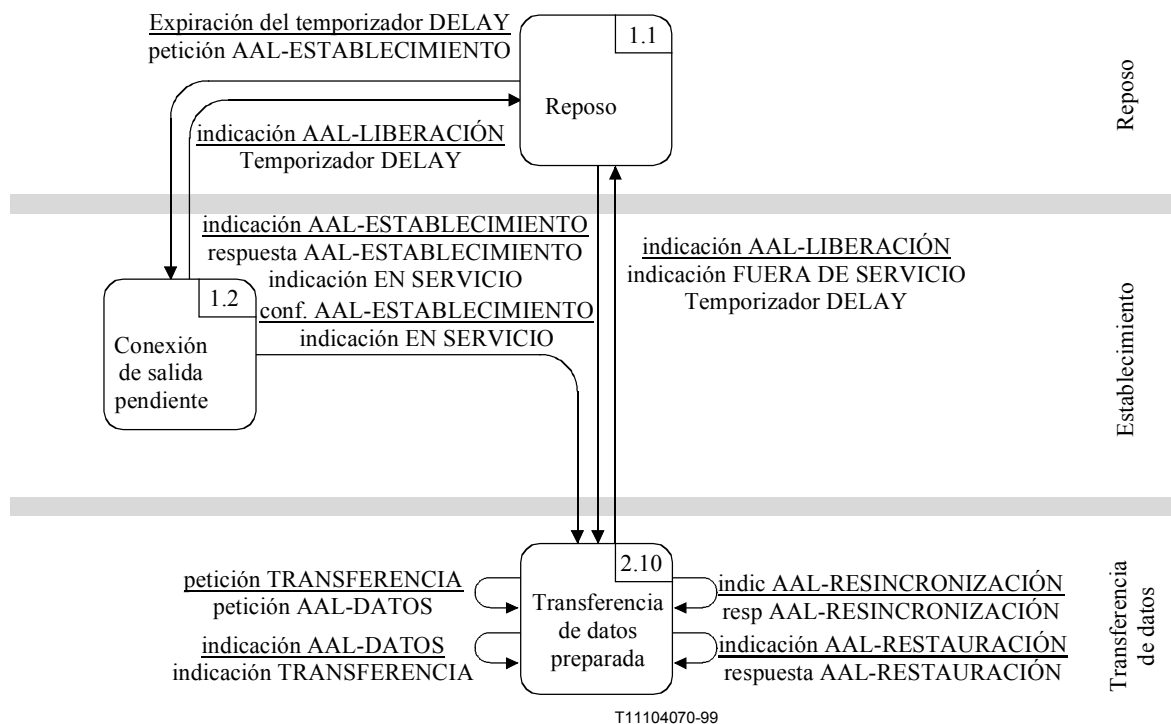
Expiración del temporizador DELAY
petición AAL-ESTABLECIMIENTO

1.1

Reposo

indicación AAL-LIBERACIÓN
Temporizador DELAY

Reposo

indicación AAL-ESTABLECIMIENTO
respuesta AAL-ESTABLECIMIENTO
indicación EN SERVICIO

indicación AAL-LIBERACIÓN
indicación FUERA DE SERVICIO
Temporizador DELAY

1.2

conf. AAL-ESTABLECIMIENTO
indicación EN SERVICIO

Conexión de salida pendiente

Establecimiento

2.10

petición TRANSFERENCIA
petición AAL-DATOS

Transferencia de datos preparada

indic AAL-RESINCRONIZACIÓN
resp AAL-RESINCRONIZACIÓN

indicación AAL-DATOS
indicación TRANSFERENCIA

indicación AAL-RESTAURACIÓN
respuesta AAL-RESTAURACIÓN

Transferencia de datos

T11104070-99